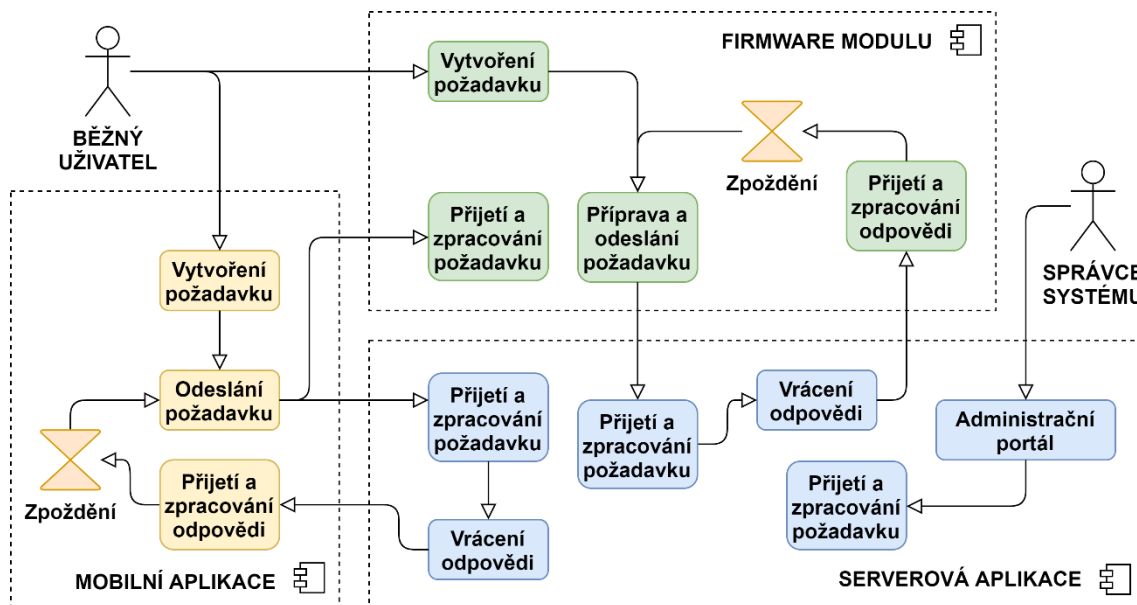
BĚŽNÝ UŽIVATEL

FIRMWARE MODULU

Vytvoření požadavku

Zpoždění

Přijetí a zpracování odpovědi

Přijetí a zpracování požadavku

Příprava a odeslání požadavku

SPRÁVCE SYSTÉMU

Vytvoření požadavku

Odeslání požadavku

Přijetí a zpracování požadavku

Přijetí a zpracování požadavku

Vrácení odpovědi

Administrační portál

Zpoždění

Přijetí a zpracování odpovědi

Přijetí a zpracování požadavku

Vrácení odpovědi

MOBILNÍ APLIKACE

SERVEROVÁ APLIKACE